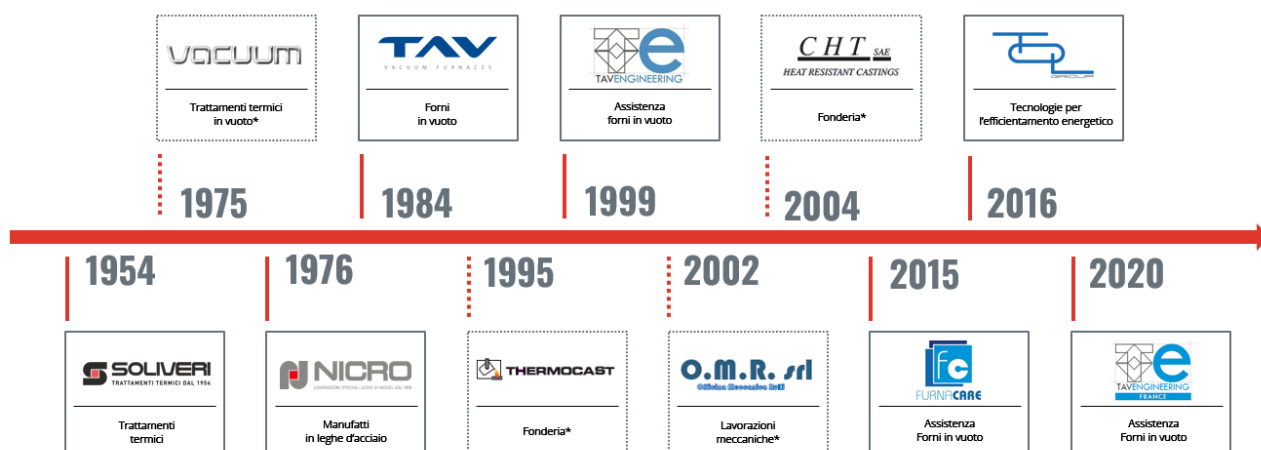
VACUUM

Trattamenti termici in vuoto*

TAV
VACUUM FURNACES

Forni in vuoto

TAVENGINEERING

Assistenza forni in vuoto

CHT SAE
HEAT RESISTANT CASTINGS

Fonderia*

GROUP

Tecnologie per l'efficientamento energetico

1975

1984

1999

2004

2016

1954

1976

1995

2002

2015

2020

SOLIVERI
TRATTAMENTI TERMICI DAL 1954

Trattamenti termici

NICRO
LAVORAZIONI SPECIALI LEGHE DI NICHEL DAL 1976

Manufatti in leghe d'acciaio

THERMOCAST

Fonderia*

O.M.R. srl
Officina Meccanica RnR

Lavorazioni meccaniche*

FC
FURNACARE

Assistenza Forni in vuoto

TAVENGINEERING
FRANCE

Assistenza Forni in vuoto